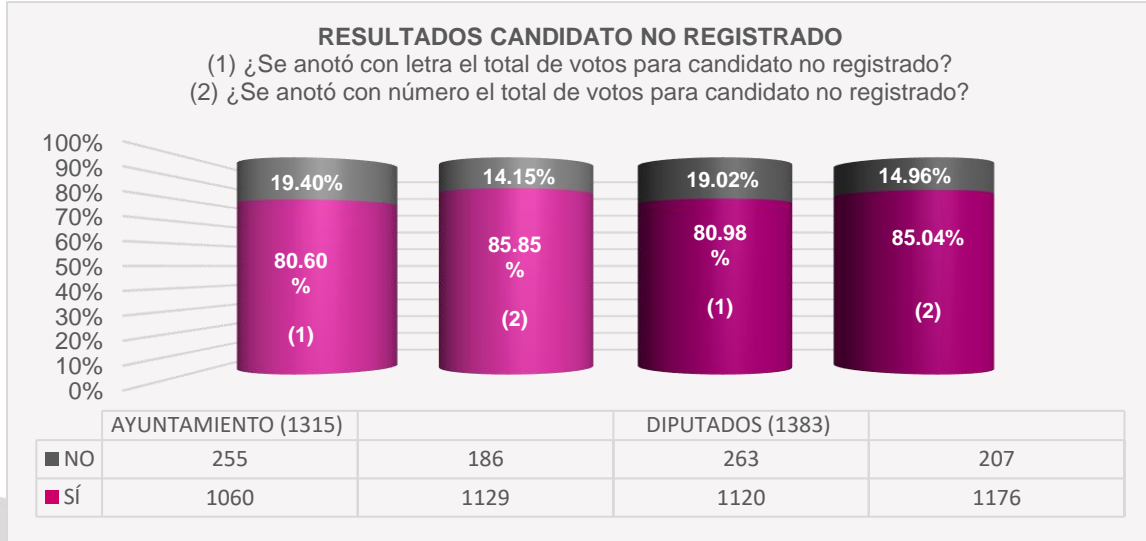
RESULTADOS CANDIDATO NO REGISTRADO
(1) ¿Se anotó con letra el total de votos para candidato no registrado?
(2) ¿Se anotó con número el total de votos para candidato no registrado?

100%
90%
80%
70%
60%
50%
40%
30%
20%
10%
0%

19.40%
80.60 %
(1)

14.15%
85.85 %
(2)

19.02%
80.98 %
(1)

14.96%
85.04%
(2)

| | AYUNTAMIENTO (1315) | | DIPUTADOS (1383) | |
|---|---|---|---|---|
| NO | 255 | 186 | 263 | 207 |
| SÍ | 1060 | 1129 | 1120 | 1176 |